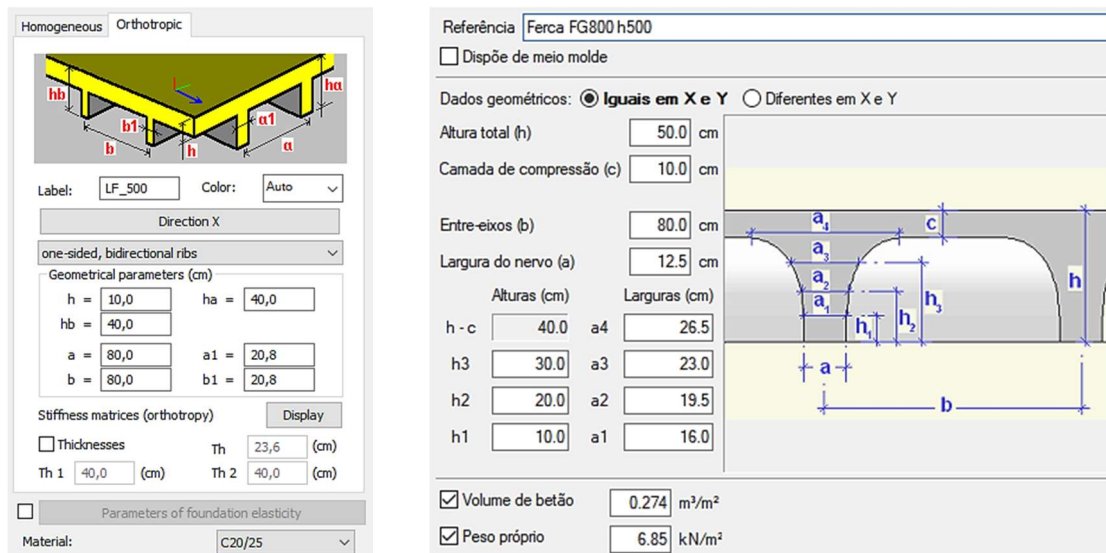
Homogeneous Orthotropic

hb
b1
b
h
α1
α
hα

Label: LF_500 Color: Auto

Direction X

one-sided, bidirectional ribs

Geometrical parameters (cm)

h = 10,0 ha = 40,0

hb = 40,0

a = 80,0 a1 = 20,8

b = 80,0 b1 = 20,8

Stiffness matrices (orthotropy) Display

Thicknesses Th 23,6 (cm)

Th 1 40,0 (cm) Th 2 40,0 (cm)

Parameters of foundation elasticity

Material: C20/25

Referência Ferca FG800 h500

Dispõe de meio molde

Dados geométricos: Iguais em X e Y Diferentes em X e Y

Altura total (h) 50.0 cm

Camada de compressão (c) 10.0 cm

Entre-eixos (b) 80.0 cm

Largura do nervo (a) 12.5 cm

| | Alturas (cm) | | Larguras (cm) |
|---|---|---|---|
| h - c | 40.0 | a4 | 26.5 |
| h3 | 30.0 | a3 | 23.0 |
| h2 | 20.0 | a2 | 19.5 |
| h1 | 10.0 | a1 | 16.0 |

$a_4$ c $a_3$ $a_2$ $a_1$ $h_1$ $h_2$ $h_3$ h a b

Volume de betão 0.274 m³/m²

Peso próprio 6.85 kN/m²